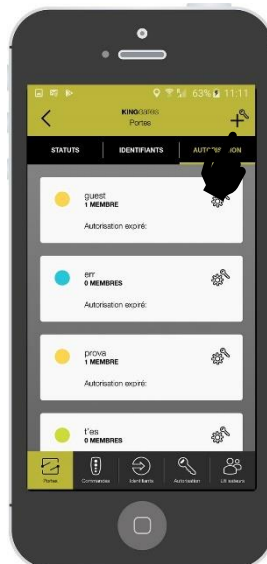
63% 11:11

KINOdomo
Portes

STATUTS
IDENTIFIANTS
AUTO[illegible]ON

guest
1 MEMBRE
Autorisation expiré:

em
0 MEMBRES
Autorisation expiré:

prova
1 MEMBRE
Autorisation expiré:

t'es
0 MEMBRES

Portes
Commandes
Identifiants
Autorisation
Utilisateurs